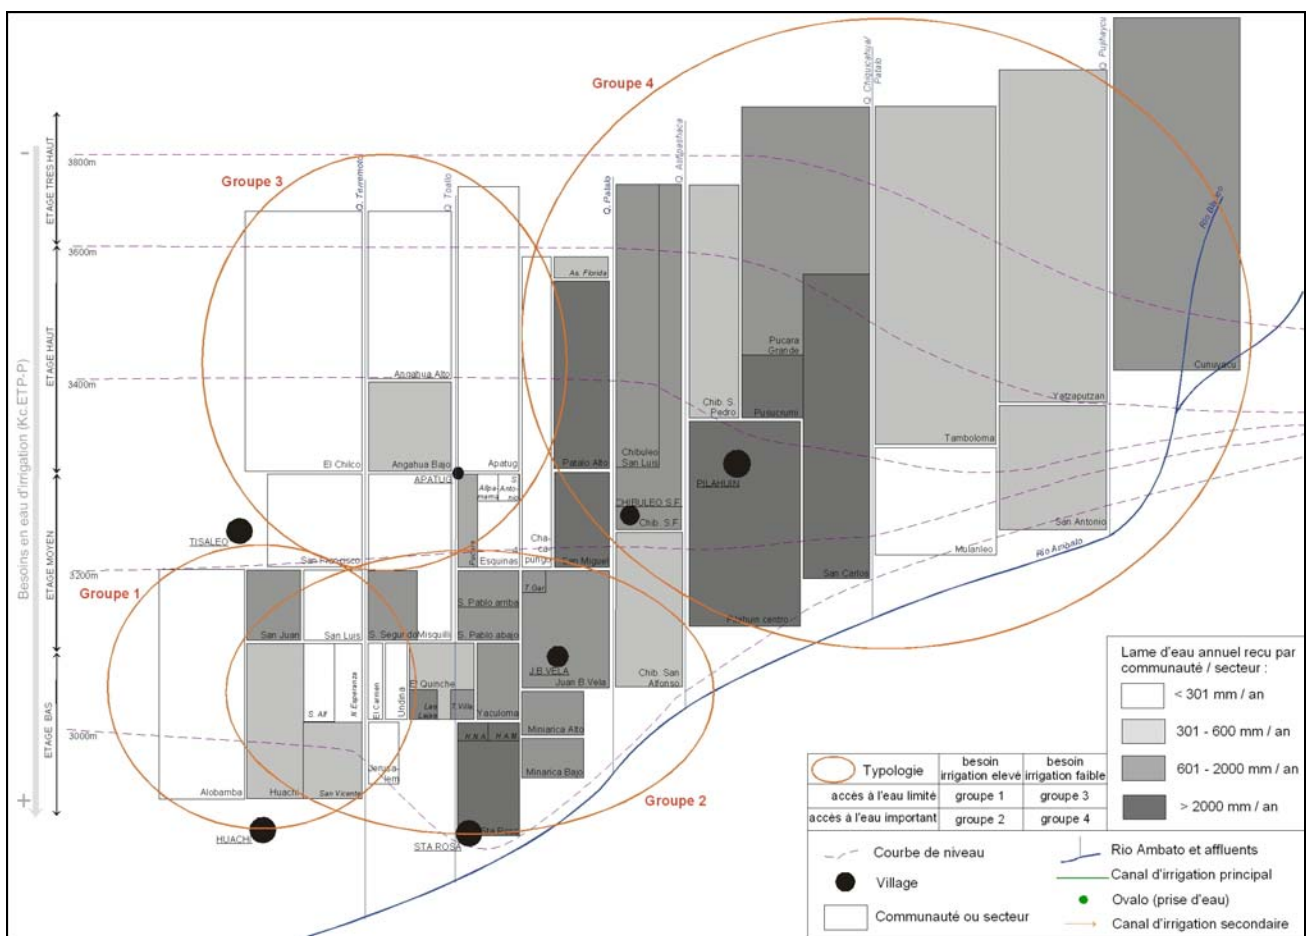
Groupe 4
Groupe 3
Groupe 1
Groupe 2

-
3800m
3600m
3400m
3200m
3000m
+

ETAGE TRES HAUT
ETAGE HAUT
ETAGE MOYEN
ETAGE BAS
Besoins en eau d'irrigation (Kc.ETP-P)

Q. Terremoto
Q. Toallo
Q. Patalo
Q. Aintupachaca
Q. Chiquicahua/ Patalo
Q. Puyhaycu
Rio Blanco
Rio Ambato

Angahua Alto
Angahua Bajo
El Chilco
Apatug
APATUG
Alpamama
Antonio
TISALEO
San Francisco
Esquinas
Chacapungu
San Miguel
As. Florida
Patalo Alto
Chibuleo San Luis
CHIBULEO S.F.
Chib. S.F.
Chib. S. Pedro
PILAHUIN
Pucara Grande
Pusuchumo
Tamboloma
Yatzaputzan
Cunuyacu
San Antonio
Mulanleo
San Carlos
Pilahuin centro
Chib. San Alfonso
T.Gari
S. Pablo arriba
S. Pablo abajo
J.B.VELA
Juan B.Vela
Miniarica Alto
Miniarica Bajo
H.N.A.
H.A.M.
Sta Rosa
STA ROSA
San Juan
San Luis
S. Segundo
Misquilli
El Quinche
Yaculoma
S. Alf
S. Esperanza
El Carmen
Undina
Las Lajas
T. Villa
Jerusalem
Alobamba
Huachi
San Vicente
HUACHI

| Typologie | besoin irrigation elevé | besoin irrigation faible |
|---|---|---|
| accès à l'eau limité | groupe 1 | groupe 3 |
| accès à l'eau important | groupe 2 | groupe 4 |

Lame d'eau annuel recu par communauté / secteur :
< 301 mm / an
301 - 600 mm / an
601 - 2000 mm / an
> 2000 mm / an

Courbe de niveau
Village
Communauté ou secteur
Rio Ambato et affluents
Canal d'irrigation principal
Ovalo (prise d'eau)
Canal d'irrigation secondaire